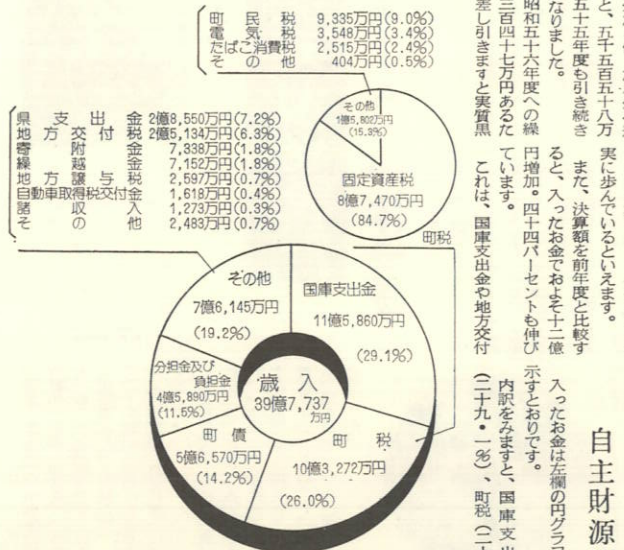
町　民　税　9,335万円(9.0%)
電　気　税　3,548万円(3.4%)
たばこ消費税　2,515万円(2.4%)
そ　の　他　404万円(0.5%)

県　支　出　金　2億8,550万円(7.2%)
地方交付税　2億5,134万円(6.3%)
寄　附　金　7,338万円(1.8%)
繰　越　金　7,152万円(1.8%)
地方譲与税　2,597万円(0.7%)
自動車取得税交付金　1,618万円(0.4%)
諸　収　入　1,273万円(0.3%)
そ　の　他　2,483万円(0.7%)

その他
1億5,802万円
(15.3%)

固定資産税
8億7,470万円
(84.7%)

町税

その他
7億6,145万円
(19.2%)

国庫支出金
11億5,860万円
(29.1%)

分担金及び負担金
4億5,890万円
(11.5%)

歳入
39億7,737万円

町債
5億6,570万円
(14.2%)

町税
10億3,272万円
(26.0%)

と、五千五百五十八万　実に歩んでいるといえます。
五十五年度も引き続き　また、決算額を前年度と比較す
なりました。　ると、入ったお金でおよそ十二億
昭和五十六年度への繰　円増加。四十四パーセントも伸び
三百四十七万円あるた　ています。
差し引きますと実質黒　これは、国庫支出金や地方交付

自主財源

入ったお金は左欄の円グラ
示すとおりです。
内訳をみますと、国庫支出
(二十九・一%)、町税(二十